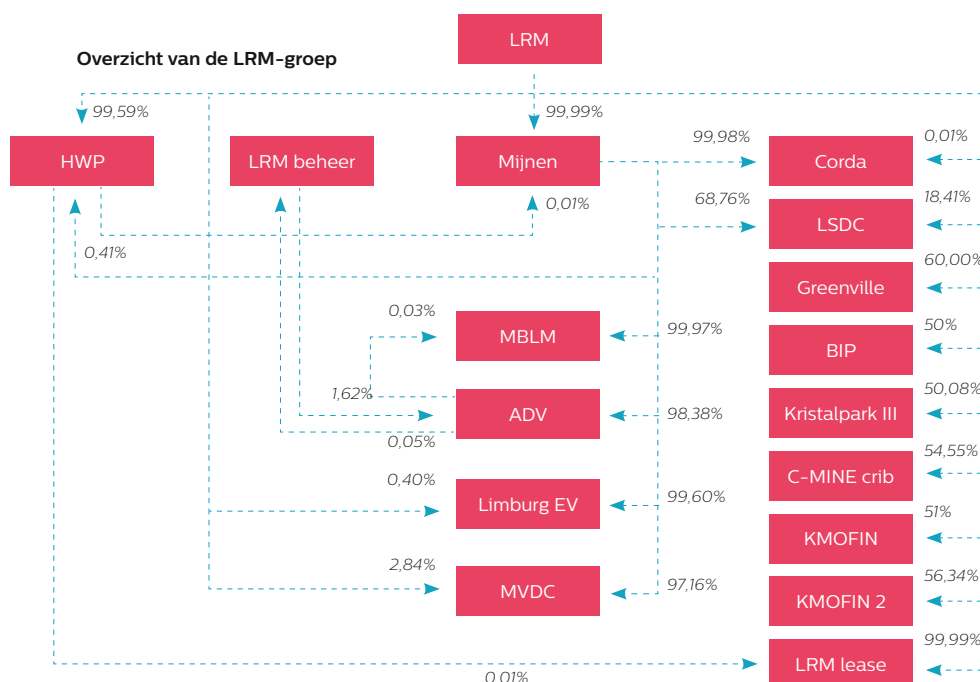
Overzicht van de LRM-groep

LRM

99,59%

99,99%

HWP

LRM beheer

Mijnen

99,98%

Corda

0,01%

0,01%

68,76%

LSDC

18,41%

0,41%

Greenville

60,00%

0,03%

MBLM

99,97%

BIP

50%

1,62%

ADV

98,38%

Kristalpark III

50,08%

0,05%

C-MINE crib

54,55%

0,40%

Limburg EV

99,60%

KMOFIN

51%

2,84%

MVDC

97,16%

KMOFIN 2

56,34%

LRM lease

99,99%

0,01%